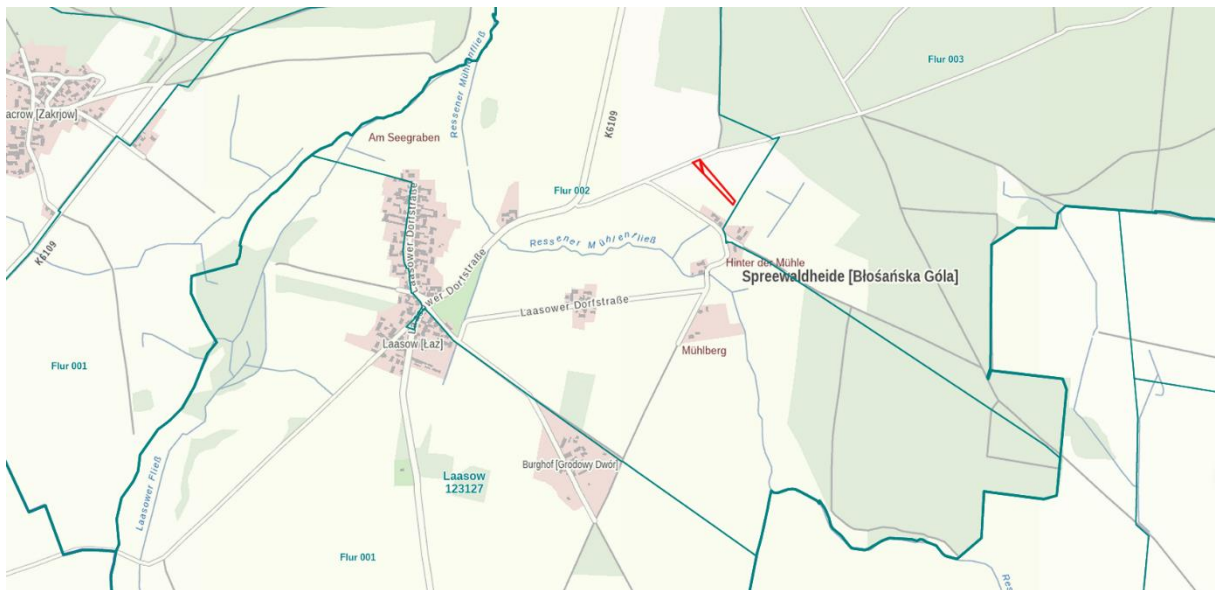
Flur 003
acrow [Zakrjow]
Am Seegraben
Ressener Mühlenfließ
K6109
Flur 002
K6109
Laasower Dorfstraße
Laasower Dorfstraße
Ressener Mühlenfließ
Hinter der Mühle
Spreewaldheide [Błośańska Góla]
Laasower Dorfstraße
Laasow [Łaz]
Mühlberg
Flur 001
Burghof [Grodowy Dwór]
Laasow
123127
Laasower Fließ
Flur 001
Res